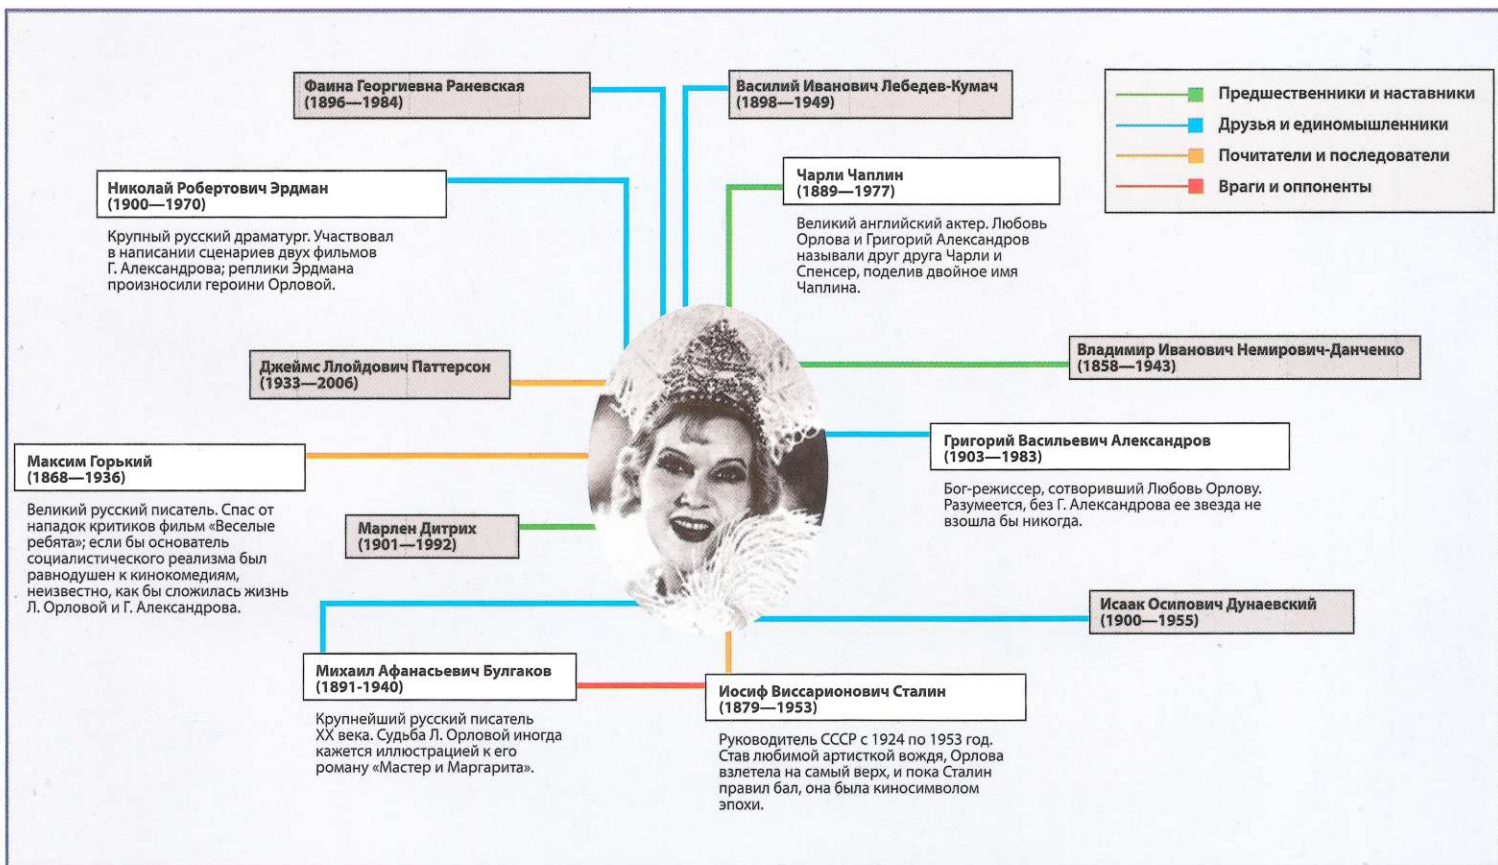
Фаина Георгиевна Раневская
(1896—1984)

Василий Иванович Лебедев-Кумач
(1898—1949)

Предшественники и наставники
Друзья и единомышленники
Почитатели и последователи
Враги и оппоненты

Николай Робертович Эрдман
(1900—1970)

Крупный русский драматург. Участвовал в написании сценариев двух фильмов Г. Александрова; реплики Эрдмана произносили героини Орловой.

Чарли Чаплин
(1889—1977)

Великий английский актер. Любовь Орлова и Григорий Александров называли друг друга Чарли и Спенсер, поделив двойное имя Чаплина.

Джеймс Ллойдович Паттерсон
(1933—2006)

Владимир Иванович Немирович-Данченко
(1858—1943)

Максим Горький
(1868—1936)

Великий русский писатель. Спас от нападок критиков фильм «Веселые ребята»; если бы основатель социалистического реализма был равнодушен к кинокомедиям, неизвестно, как бы сложилась жизнь Л. Орловой и Г. Александрова.

Григорий Васильевич Александров
(1903—1983)

Бог-режиссер, сотворивший Любовь Орлову. Разумеется, без Г. Александрова ее звезда не взошла бы никогда.

Марлен Дитрих
(1901—1992)

Исаак Осипович Дунаевский
(1900—1955)

Михаил Афанасьевич Булгаков
(1891-1940)

Крупнейший русский писатель XX века. Судьба Л. Орловой иногда кажется иллюстрацией к его роману «Мастер и Маргарита».

Иосиф Виссарионович Сталин
(1879—1953)

Руководитель СССР с 1924 по 1953 год. Став любимой артисткой вождя, Орлова взлетела на самый верх, и пока Сталин правил бал, она была киносимволом эпохи.